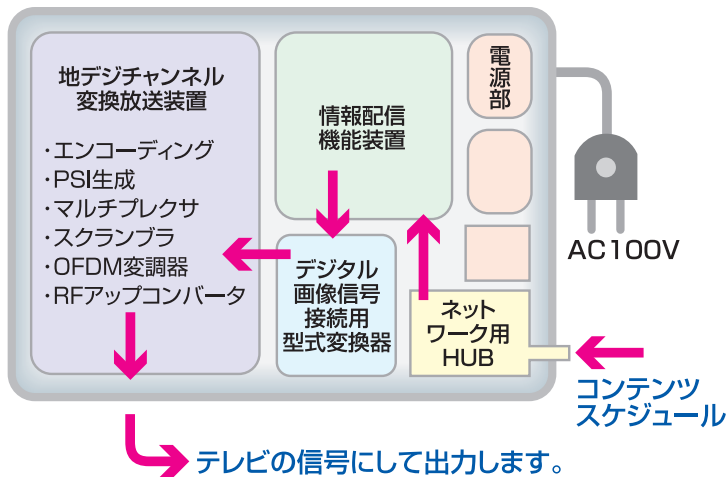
地デジチャンネル
変換放送装置

・エンコーディング
・PSI生成
・マルチプレクサ
・スクランブラ
・OFDM変調器
・RFアップコンバータ

情報配信
機能装置

デジタル
画像信号
接続用
型式変換器

電源部

ネット
ワーク用
HUB

AC100V

コンテンツ
スケジュール

テレビの信号にして出力します。